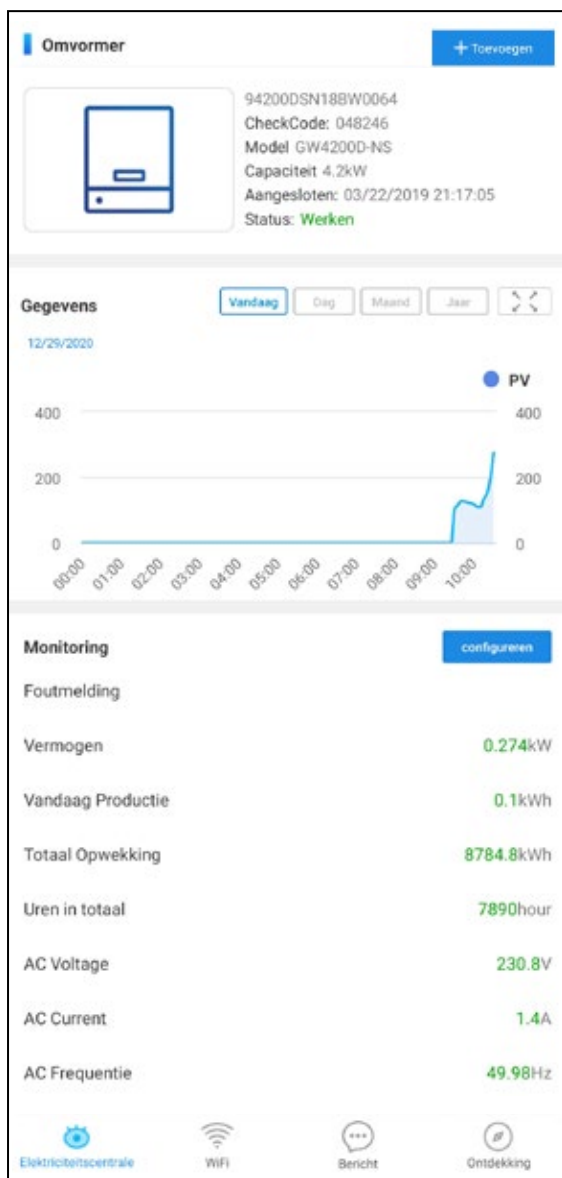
Omvormer

+ Toevoegen

94200DSN18BW0064
CheckCode: 048246
Model GW4200D-NS
Capaciteit 4.2kW
Aangesloten: 03/22/2019 21:17:05
Status: Werken

Gegevens

Vandaag Dag Maand Jaar

12/29/2020

PV

400 400
200 200
0 0

00:00 01:00 02:00 03:00 04:00 05:00 06:00 07:00 08:00 09:00 10:00

Monitoring

configureren

Foutmelding

Vermogen 0.274kW

Vandaag Productie 0.1kWh

Totaal Opwekking 8784.8kWh

Uren in totaal 7890hour

AC Voltage 230.8V

AC Current 1.4A

AC Frequentie 49.98Hz

Elektriciteitscentrale WiFi Bericht Ontdekking